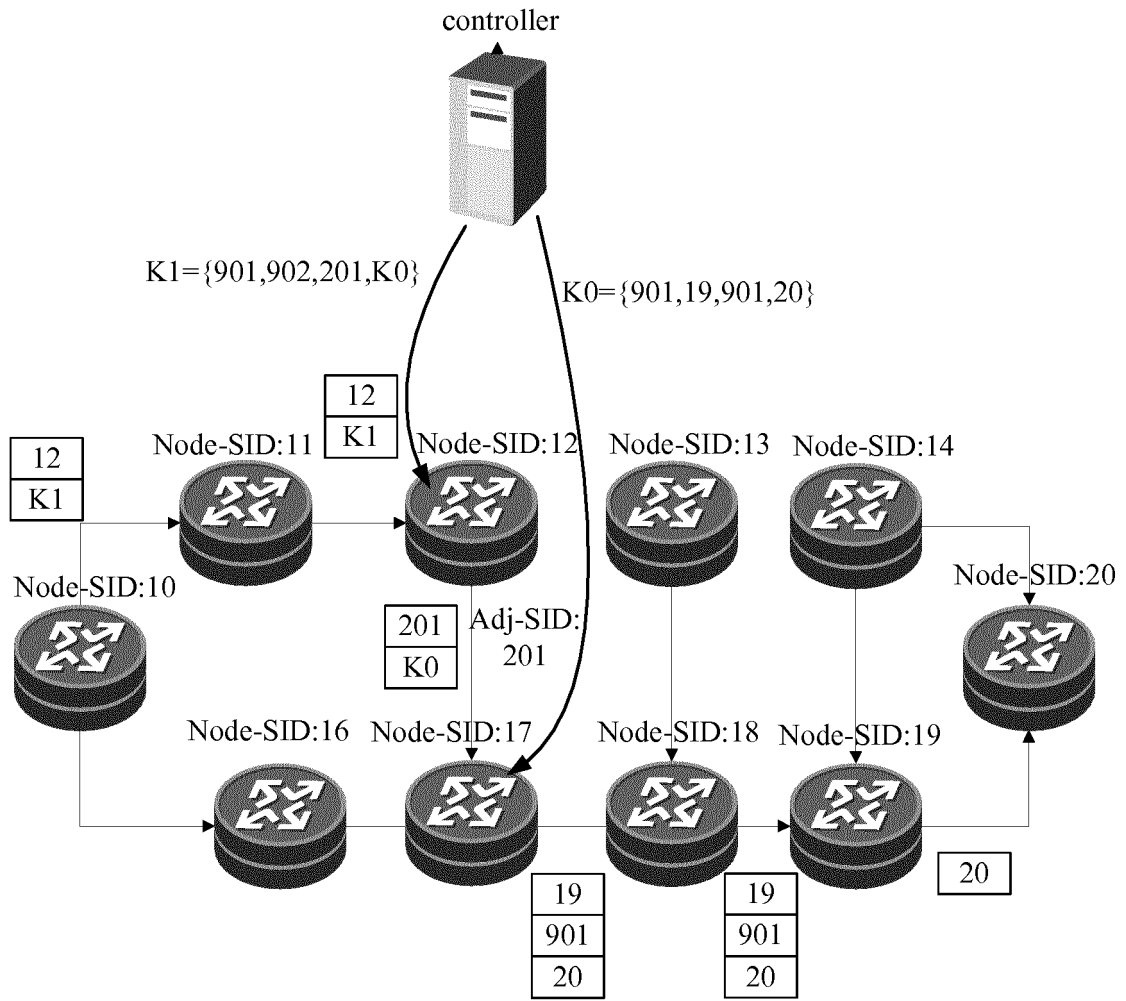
controller

K1={901,902,201,K0}

K0={901,19,901,20}

| 12 |
|---|
| K1 |

| 12 |
|---|
| K1 |

Node-SID:11

Node-SID:12

Node-SID:13

Node-SID:14

Node-SID:10

Node-SID:20

| 201 |
|---|
| K0 |

Adj-SID: 201

Node-SID:16

Node-SID:17

Node-SID:18

Node-SID:19

| 19 |
|---|
| 901 |
| 20 |

| 19 |
|---|
| 901 |
| 20 |

| 20 |
|---|